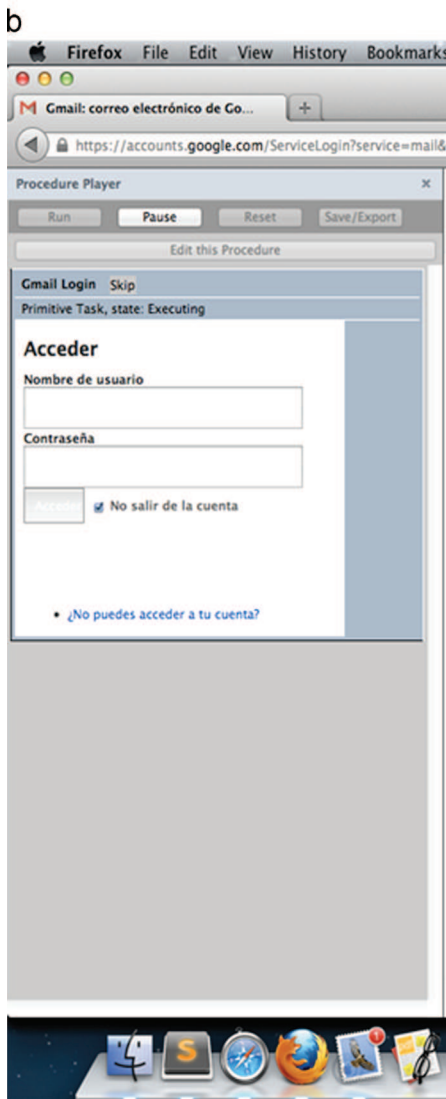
b

Firefox File Edit View History Bookmarks

M Gmail: correo electrónico de Go...

https://accounts.google.com/ServiceLogin?service=mail&

Procedure Player ×

Run Pause Reset Save/Export

Edit this Procedure

Gmail Login Skip

Primitive Task, state: Executing

Acceder

Nombre de usuario

Contraseña

Acceder No salir de la cuenta

• ¿No puedes acceder a tu cuenta?

1